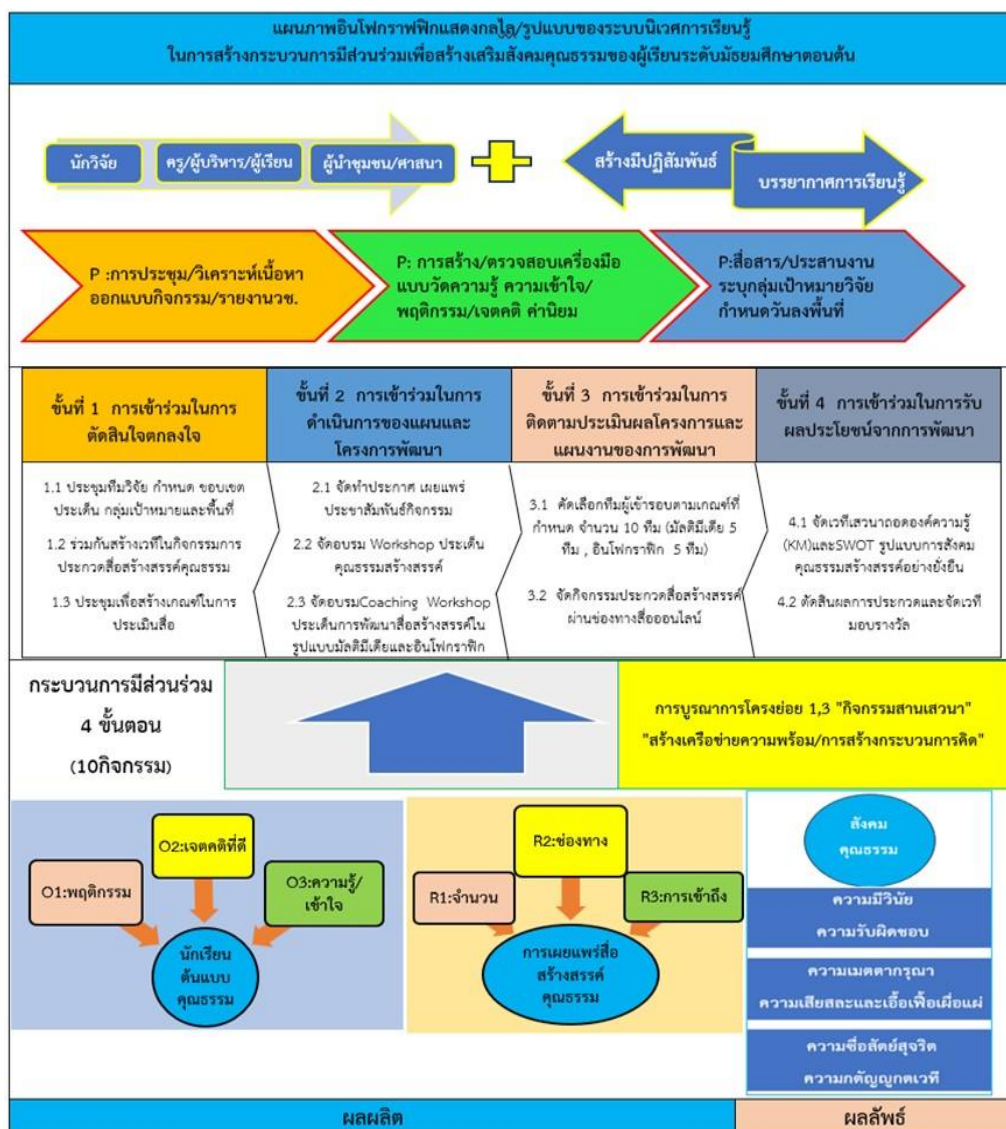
แผนภาพอินโฟกราฟฟิกแสดงกลไก/รูปแบบของระบบนิเวศการเรียนรู้
ในการสร้างกระบวนการมีส่วนร่วมเพื่อสร้างเสริมสังคมคุณธรรมของผู้เรียนระดับมัธยมศึกษาตอนต้น

นักวิจัย

ครู/ผู้บริหาร/ผู้เรียน

ผู้นำชุมชน/ศาสนา

สร้างมีปฏิสัมพันธ์

บรรยากาศการเรียนรู้

P :การประชุม/วิเคราะห์เนื้อหา ออกแบบกิจกรรม/รายงานวช.

P: การสร้าง/ตรวจสอบเครื่องมือ แบบวัดความรู้ ความเข้าใจ/ พฤติกรรม/เจตคติ ค่านิยม

P:สื่อสาร/ประสานงาน ระบุกลุ่มเป้าหมายวิจัย กำหนดวันลงพื้นที่

| ขั้นที่ 1 การเข้าร่วมในการตัดสินใจตกลงใจ | ขั้นที่ 2 การเข้าร่วมในการดำเนินการของแผนและโครงการพัฒนา | ขั้นที่ 3 การเข้าร่วมในการติดตามประเมินผลโครงการและแผนงานของการพัฒนา | ขั้นที่ 4 การเข้าร่วมในการรับผลประโยชน์จากการพัฒนา |
|---|---|---|---|
| 1.1 ประชุมทีมวิจัย กำหนด ขอบเขตประเด็น กลุ่มเป้าหมายและพื้นที่<br>1.2 ร่วมกันสร้างเวทีในกิจกรรมการประกวดสื่อสร้างสรรค์คุณธรรม<br>1.3 ประชุมเพื่อสร้างเกณฑ์ในการประเมินสื่อ | 2.1 จัดทำประกาศ เผยแพร่ ประชาสัมพันธ์กิจกรรม<br>2.2 จัดอบรม Workshop ประเด็นคุณธรรมสร้างสรรค์<br>2.3 จัดอบรมCoaching Workshop ประเด็นการพัฒนาสื่อสร้างสรรค์ในรูปแบบมัลติมีเดียและอินโฟกราฟิก | 3.1 คัดเลือกทีมผู้เข้ารอบตามเกณฑ์ที่กำหนด จำนวน 10 ทีม (มัลติมีเดีย 5 ทีม , อินโฟกราฟิก 5 ทีม)<br>3.2 จัดกิจกรรมประกวดสื่อสร้างสรรค์ผ่านช่องทางสื่อออนไลน์ | 4.1 จัดเวทีเสวนาถอดองค์ความรู้ (KM)และSWOT รูปแบบการสังคมคุณธรรมสร้างสรรค์อย่างยั่งยืน<br>4.2 ตัดสินผลการประกวดและจัดเวทีมอบรางวัล |

กระบวนการมีส่วนร่วม 4 ขั้นตอน (10กิจกรรม)

การบูรณาการโครงย่อย 1,3 "กิจกรรมสานเสวนา" "สร้างเครือข่ายความพร้อม/การสร้างกระบวนการคิด"

O2:เจตคติที่ดี

O1:พฤติกรรม

O3:ความรู้/เข้าใจ

นักเรียนต้นแบบคุณธรรม

R2:ช่องทาง

R1:จำนวน

R3:การเข้าถึง

การเผยแพร่สื่อสร้างสรรค์คุณธรรม

สังคมคุณธรรม

ความมีวินัย

ความรับผิดชอบ

ความเมตตากรุณา

ความเสียสละและเอื้อเฟื้อเผื่อแผ่

ความซื่อสัตย์สุจริต

ความกตัญญูกตเวที

ผลผลิต

ผลลัพธ์